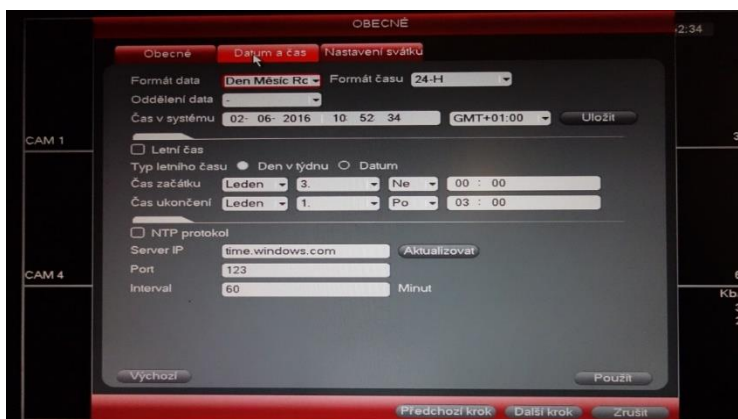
OBECNÉ

2:34

Obecné | Datum a čas | Nastavení svátků

Formát data: Den Měsíc Rc
Formát času: 24-H
Oddělení data: -
Čas v systému: 02- 06- 2016 10 52 34
GMT+01:00
Uložit

CAM 1

☐ Letní čas
Typ letního času ● Den v týdnu ○ Datum
Čas začátku: Leden | 3. | Ne | 00 : 00
Čas ukončení: Leden | 1. | Po | 03 : 00

☐ NTP protokol
Server IP: time.windows.com
Aktualizovat
Port: 123
Interval: 60 Minut

CAM 4

Kb

Výchozí
Použít

Předchozí krok
Další krok
Zrušit